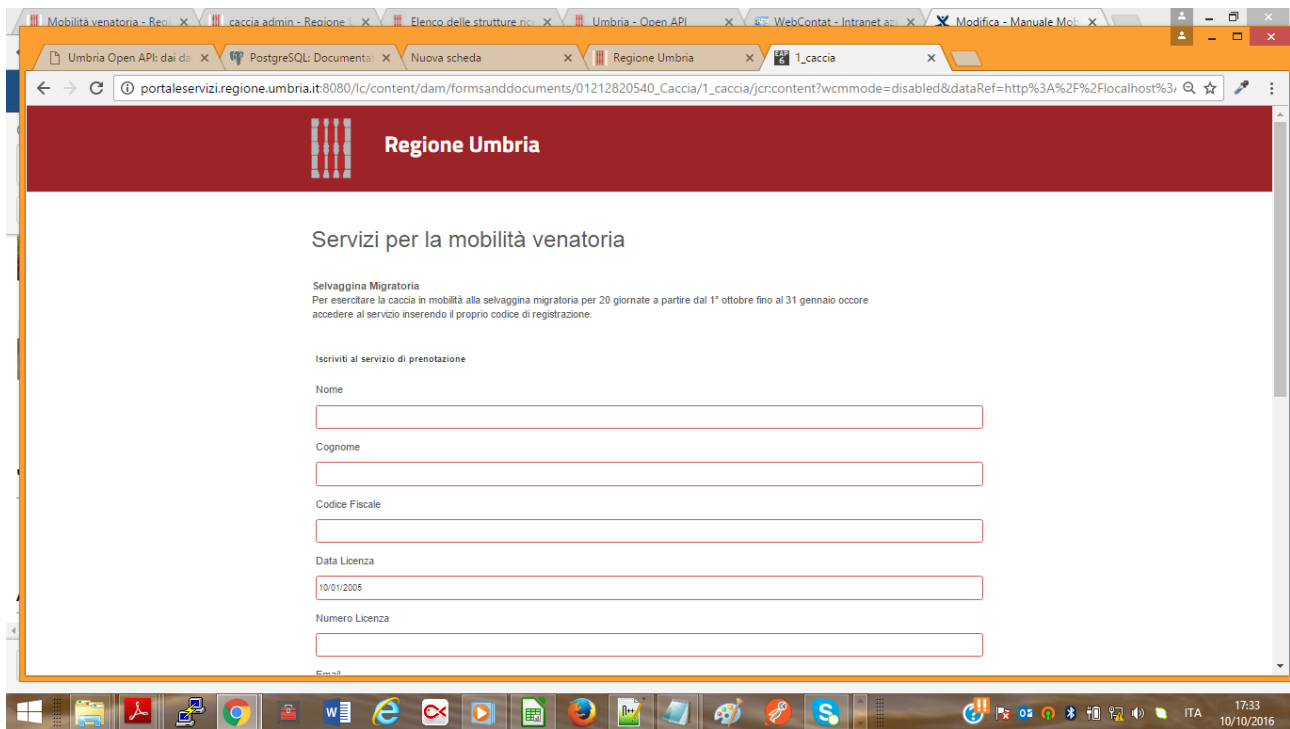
Mobilità venatoria - Reg × caccia admin - Regione × Elenco delle strutture ric × Umbria - Open API × WebContat - Intranet az × Modifica - Manuale Mob ×

Umbria Open API: dai da × PostgreSQL: Documenta × Nuova scheda × Regione Umbria × 1_caccia ×

portaleservizi.regione.umbria.it:8080/lc/content/dam/formsanddocuments/01212820540_Caccia/1_caccia/jcr:content?wcmmode=disabled&dataRef=http%3A%2F%2Flocalhost%3/

Regione Umbria

Servizi per la mobilità venatoria

Selvaggina Migratoria
Per esercitare la caccia in mobilità alla selvaggina migratoria per 20 giornate a partire dal 1° ottobre fino al 31 gennaio occore accedere al servizio inserendo il proprio codice di registrazione.

Iscriviti al servizio di prenotazione

Nome

Cognome

Codice Fiscale

Data Licenza

10/01/2005

Numero Licenza

Email

ITA 17:33 10/10/2016